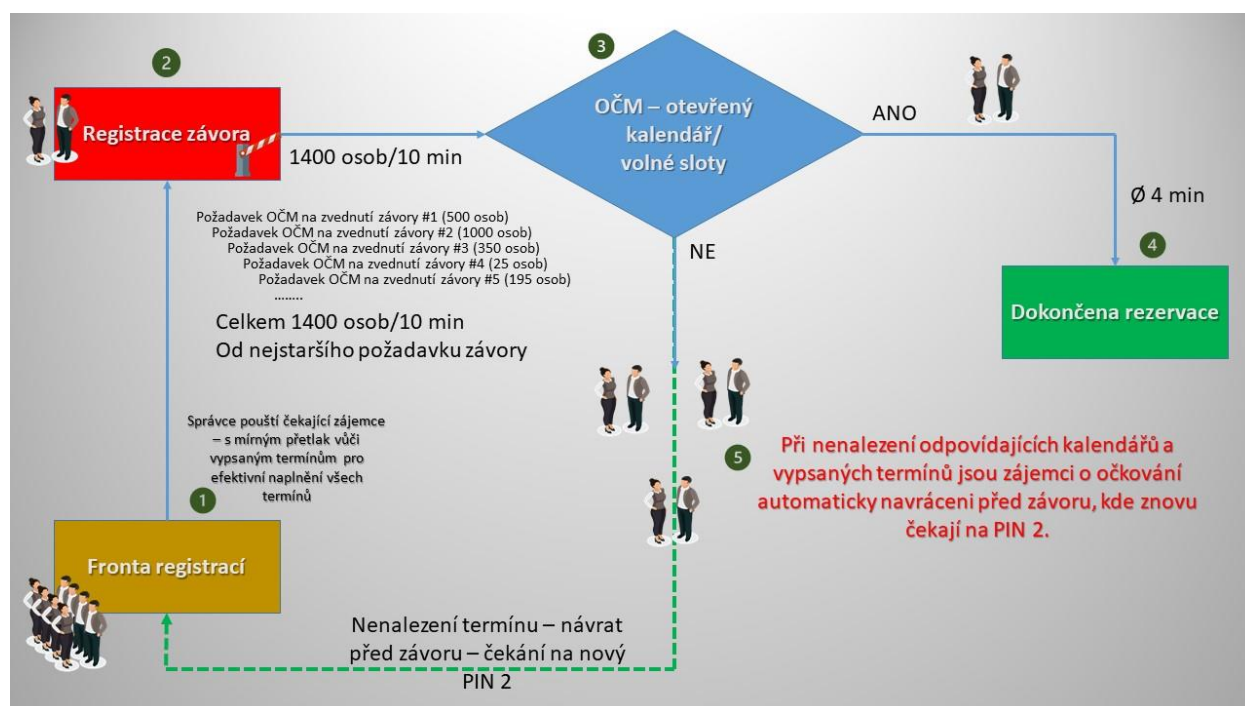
2

Registrace závora

1400 osob/10 min

3

OČM – otevřený kalendář/ volné sloty

ANO

Ø 4 min

4

Dokončena rezervace

Požadavek OČM na zvednutí závory #1 (500 osob)
Požadavek OČM na zvednutí závory #2 (1000 osob)
Požadavek OČM na zvednutí závory #3 (350 osob)
Požadavek OČM na zvednutí závory #4 (25 osob)
Požadavek OČM na zvednutí závory #5 (195 osob)
........

Celkem 1400 osob/10 min
Od nejstaršího požadavku závory

NE

Správce pouští čekající zájemce – s mírným přetlak vůči vypsaným termínům pro efektivní naplnění všech termínů

1

Fronta registrací

5

Při nenalezení odpovídajících kalendářů a vypsaných termínů jsou zájemci o očkování automaticky navráceni před závoru, kde znovu čekají na PIN 2.

Nenalezení termínu – návrat před závoru – čekání na nový PIN 2